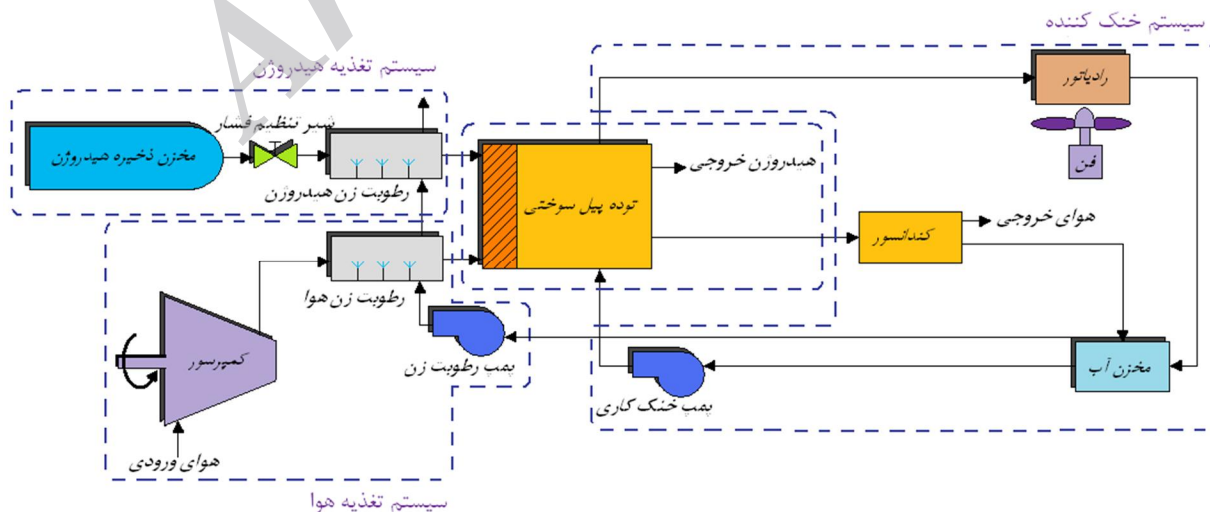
سیستم خنک کننده

سیستم تغذیه هیدروژن

رادیاتور

فن

شیر تنظیم فشار

مخزن ذخیره هیدروژن

رطوبت زن هیدروژن

توده پیل سوختی

هیدروژن خروجی

هوای خروجی

کندانسور

رطوبت زن هوا

کمپرسور

پمپ رطوبت زن

پمپ خنک کاری

مخزن آب

هوای ورودی

سیستم تغذیه هوا